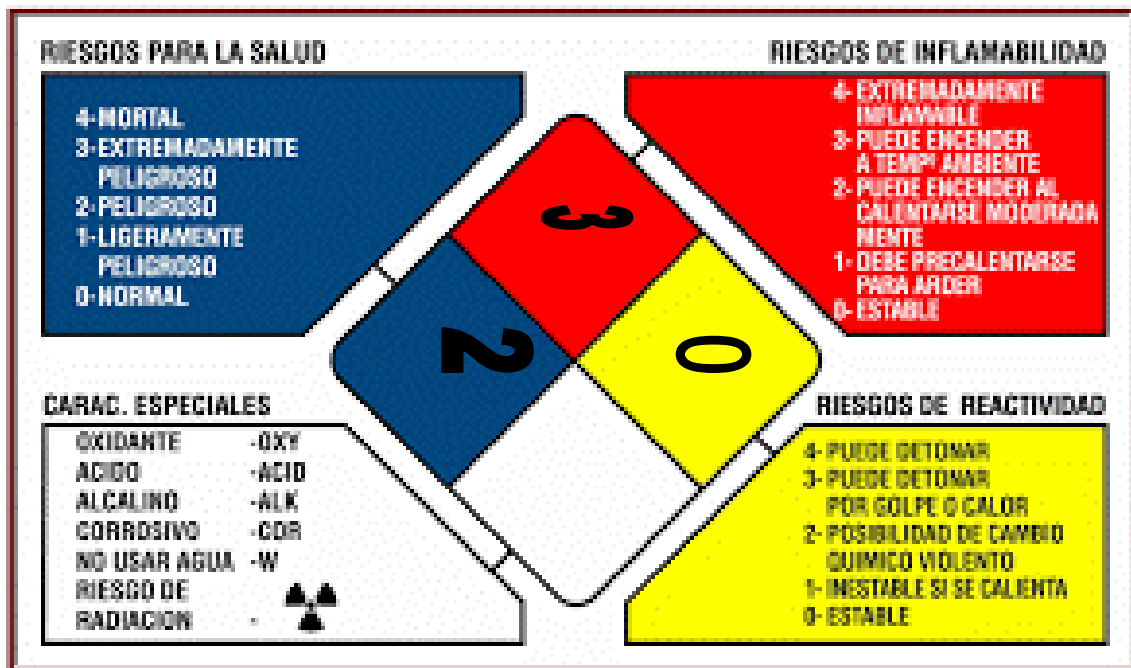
RIESGOS PARA LA SALUD

4-MORTAL
3-EXTREMADAMENTE PELIGROSO
2-PELIGROSO
1-LIGERAMENTE PELIGROSO
0-NORMAL

RIESGOS DE INFLAMABILIDAD

4- EXTREMADAMENTE INFLAMABLE
3- PUEDE ENCENDER A TEMP! AMBIENTE
2- PUEDE ENCENDER AL CALENTARSE MODERADAMENTE
1- DEBE PRECALENTARSE PARA ARDER
0- ESTABLE

3

2

0

CARAC. ESPECIALES

| | |
|---|---|
| OXIDANTE | -OXY |
| ACIDO | -ACID |
| ALCALINO | -ALK |
| CORROSIVO | -COR |
| NO USAR AGUA | -W |
| RIESGO DE RADIACION | - |

RIESGOS DE REACTIVIDAD

4- PUEDE DETONAR
3- PUEDE DETONAR POR GOLPE O CALOR
2- POSIBILIDAD DE CAMBIO QUIMICO VIOLENTO
1- INESTABLE SI SE CALIENTA
0- ESTABLE